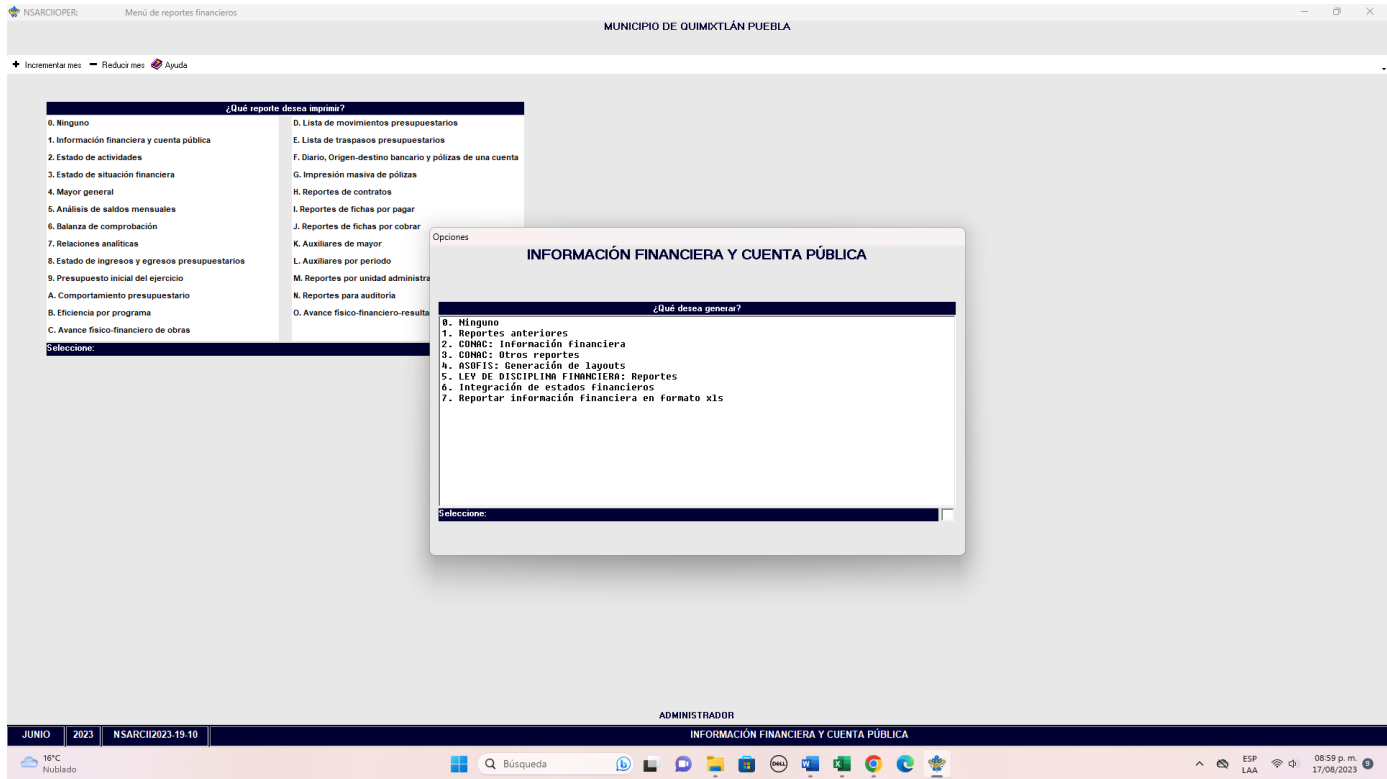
NSARCIIOPER: Menú de reportes financieros

MUNICIPIO DE QUIMIXTLÁN PUEBLA

+ Incrementar mes − Reducir mes Ayuda

¿Qué reporte desea imprimir?

0. Ninguno
1. Información financiera y cuenta pública
2. Estado de actividades
3. Estado de situación financiera
4. Mayor general
5. Análisis de saldos mensuales
6. Balanza de comprobación
7. Relaciones analíticas
8. Estado de ingresos y egresos presupuestarios
9. Presupuesto inicial del ejercicio
A. Comportamiento presupuestario
B. Eficiencia por programa
C. Avance físico-financiero de obras

D. Lista de movimientos presupuestarios
E. Lista de traspasos presupuestarios
F. Diario, Origen-destino bancario y pólizas de una cuenta
G. Impresión masiva de pólizas
H. Reportes de contratos
I. Reportes de fichas por pagar
J. Reportes de fichas por cobrar
K. Auxiliares de mayor
L. Auxiliares por periodo
M. Reportes por unidad administra
N. Reportes para auditoría
O. Avance físico-financiero-resulta

Seleccione:

Opciones

INFORMACIÓN FINANCIERA Y CUENTA PÚBLICA

¿Qué desea generar?

0. Ninguno
1. Reportes anteriores
2. CONAC: Información financiera
3. CONAC: Otros reportes
4. ASOFIS: Generación de layouts
5. LEY DE DISCIPLINA FINANCIERA: Reportes
6. Integración de estados financieros
7. Reportar información financiera en formato xls

Seleccione:

ADMINISTRADOR

JUNIO | 2023 | NSARCII2023-19-10 | INFORMACIÓN FINANCIERA Y CUENTA PÚBLICA

16°C
Nublado

Búsqueda

ESP
LAA

08:59 p. m.
17/08/2023